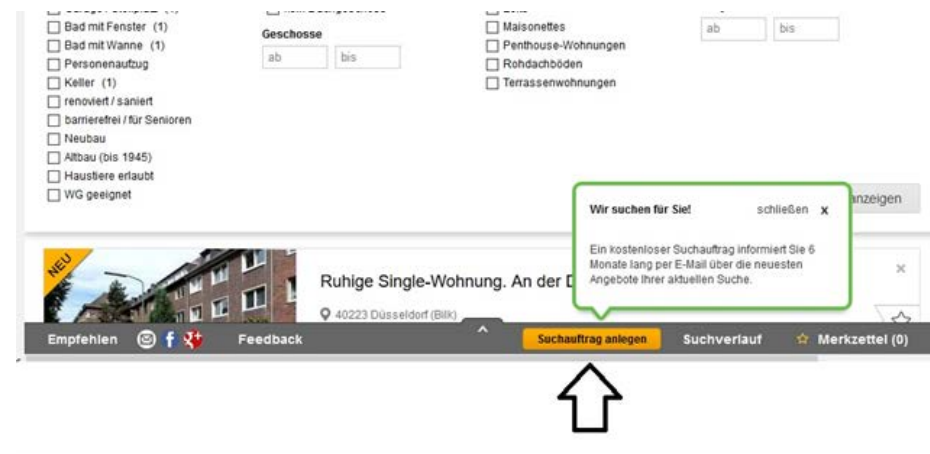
☐ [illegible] (1)
☐ Bad mit Fenster (1)
☐ Bad mit Wanne (1)
☐ Personenaufzug
☐ Keller (1)
☐ renoviert / saniert
☐ barrierefrei / für Senioren
☐ Neubau
☐ Altbau (bis 1945)
☐ Haustiere erlaubt
☐ WG geeignet

☐ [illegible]
Geschosse
ab bis

☐ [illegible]
☐ Maisonettes
☐ Penthouse-Wohnungen
☐ Rohdachböden
☐ Terrassenwohnungen

ab bis

anzeigen

Wir suchen für Sie! schließen x

Ein kostenloser Suchauftrag informiert Sie 6 Monate lang per E-Mail über die neuesten Angebote Ihrer aktuellen Suche.

NEU

Ruhige Single-Wohnung. An der D

40223 Düsseldorf (Bilk)

Empfehlen Feedback Suchauftrag anlegen Suchverlauf Merkzettel (0)